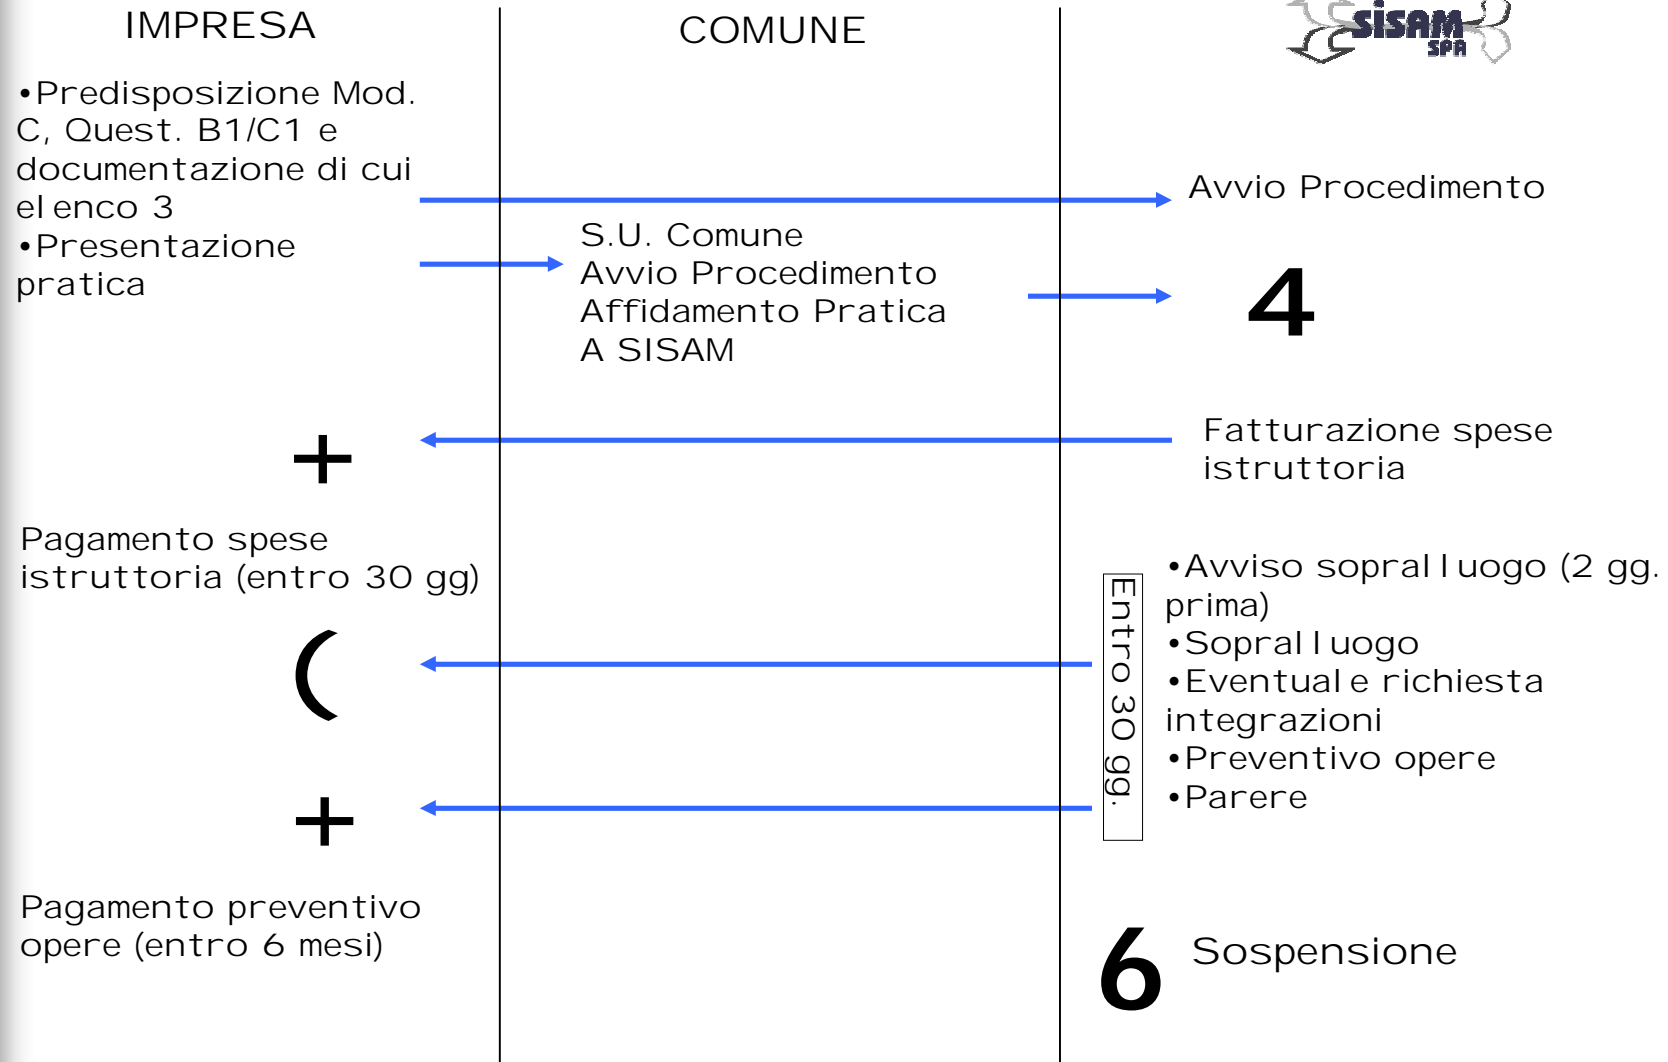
IMPRESA

COMUNE

SISAM SPA

•Predisposizione Mod. C, Quest. B1/C1 e documentazione di cui elenco 3
•Presentazione pratica

Avvio Procedimento

S.U. Comune
Avvio Procedimento
Affidamento Pratica
A SISAM

4

+

Fatturazione spese istruttoria

Pagamento spese istruttoria (entro 30 gg)

Entro 30 gg.

•Avviso sopralluogo (2 gg. prima)
•Sopralluogo
•Eventuale richiesta integrazioni
•Preventivo opere
•Parere

(

+

Pagamento preventivo opere (entro 6 mesi)

6

Sospensione